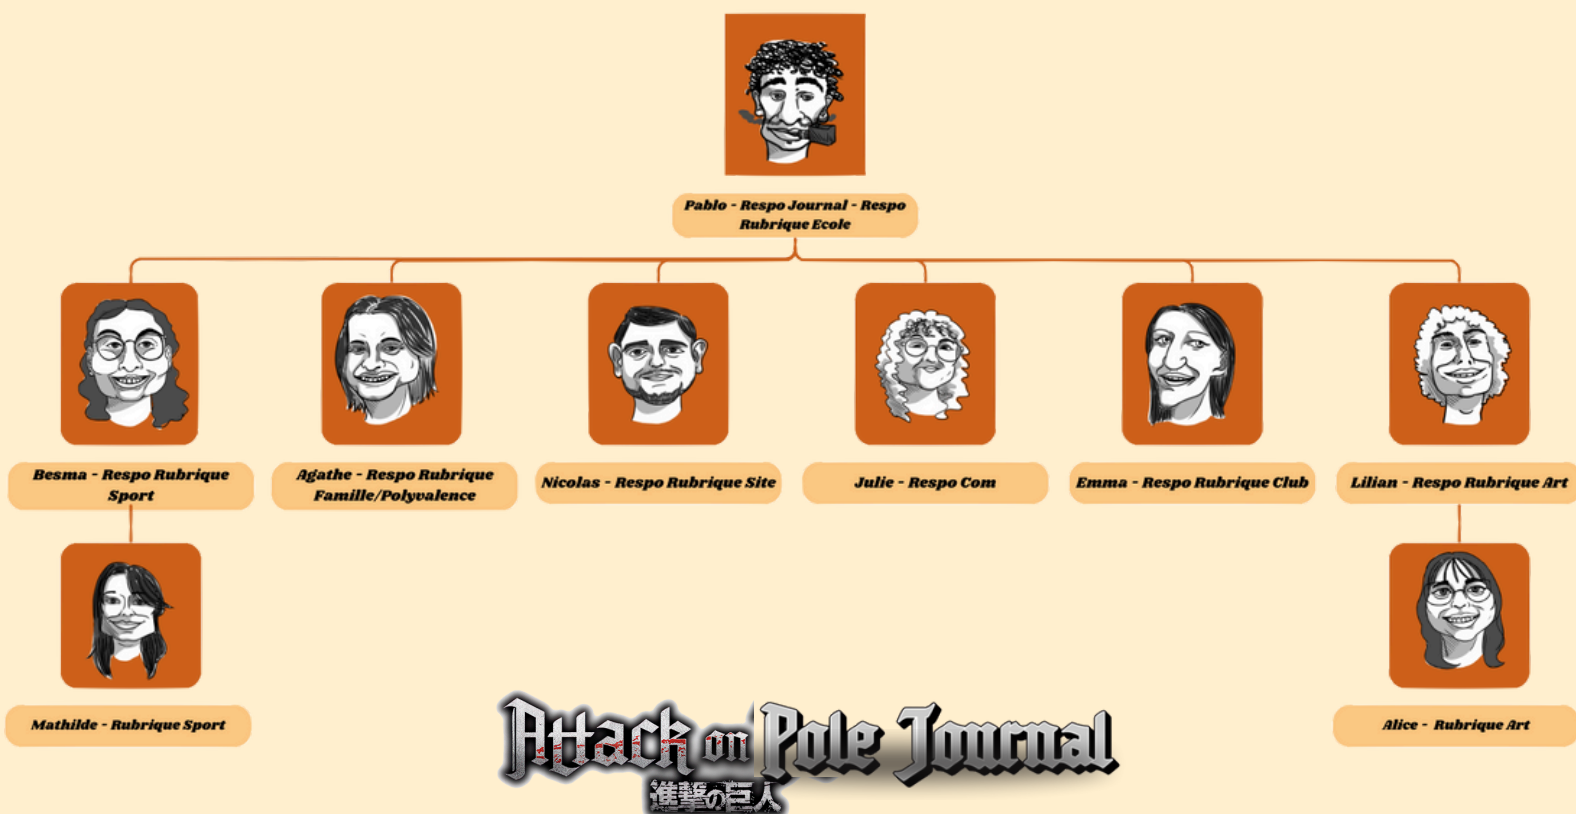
Pablo - Respo Journal - Respo Rubrique Ecole

Besma - Respo Rubrique Sport

Agathe - Respo Rubrique Famille/Polyvalence

Nicolas - Respo Rubrique Site

Julie - Respo Com

Emma - Respo Rubrique Club

Lilian - Respo Rubrique Art

Mathilde - Rubrique Sport

Attack on Pole Journal
進撃の巨人

Alice - Rubrique Art